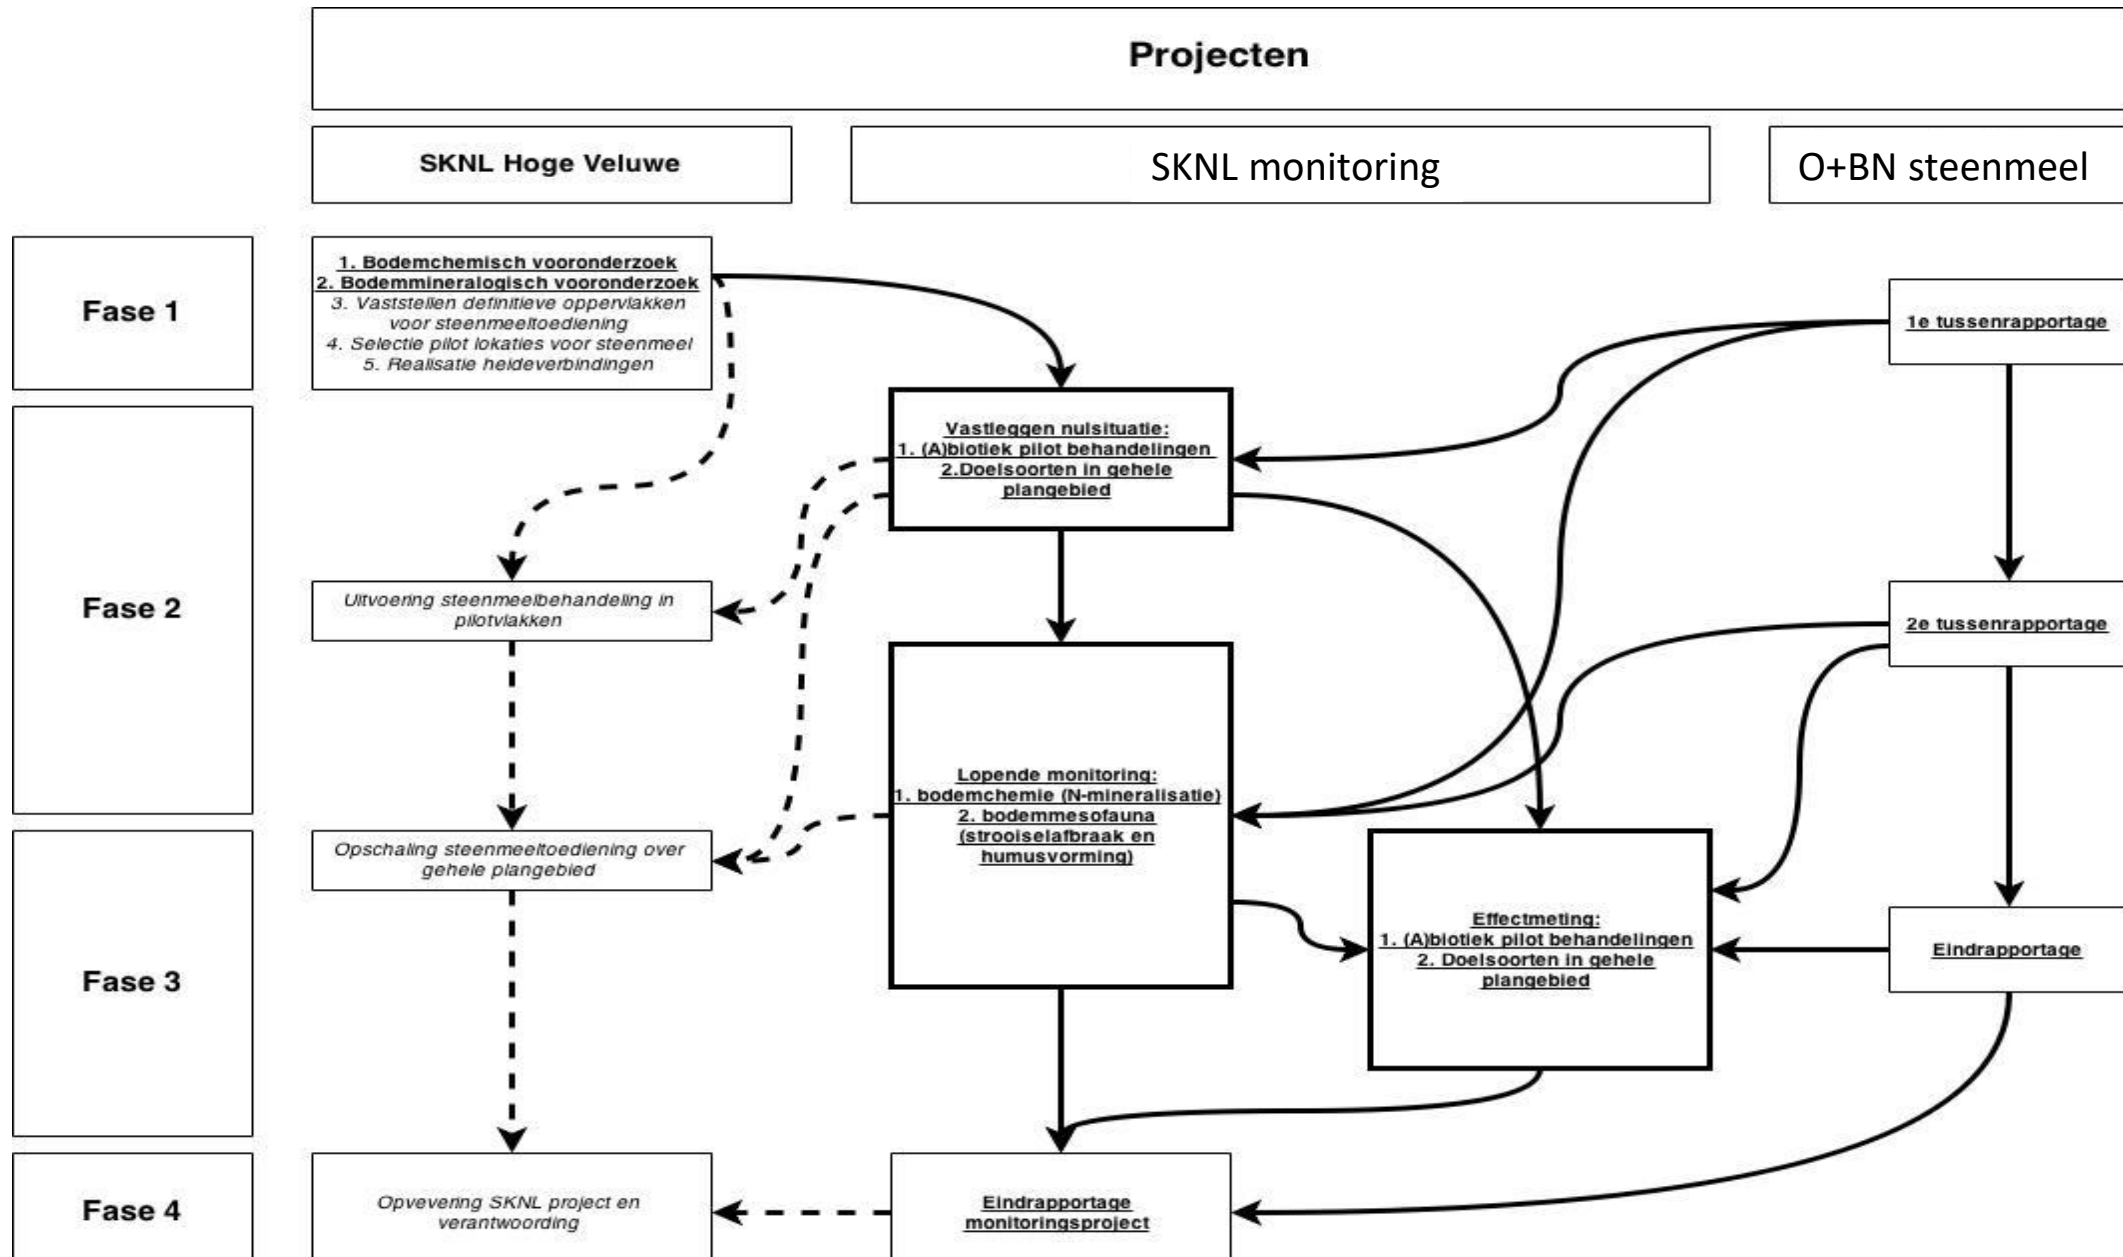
Projecten

SKNL Hoge Veluwe

SKNL monitoring

O+BN steenmeel

Fase 1

1. Bodemchemisch vooronderzoek
2. Bodemmineralogisch vooronderzoek
3. Vaststellen definitieve oppervlakken voor steenmeeltoediening
4. Selectie pilot lokaties voor steenmeel
5. Realisatie heideverbindingen

1e tussenrapportage

Vastleggen nulsituatie:
1. (A)biotiek pilot behandelingen
2.Doelsoorten in gehele plangebied

Fase 2

Uitvoering steenmeelbehandeling in pilotvlakken

2e tussenrapportage

Lopende monitoring:
1. bodemchemie (N-mineralisatie)
2. bodemmesofauna (strooiselafbraak en humusvorming)

Opschaling steenmeeltoediening over gehele plangebied

Effectmeting:
1. (A)biotiek pilot behandelingen
2. Doelsoorten in gehele plangebied

Eindrapportage

Fase 3

Fase 4

Opvevering SKNL project en verantwoording

Eindrapportage monitoringsproject